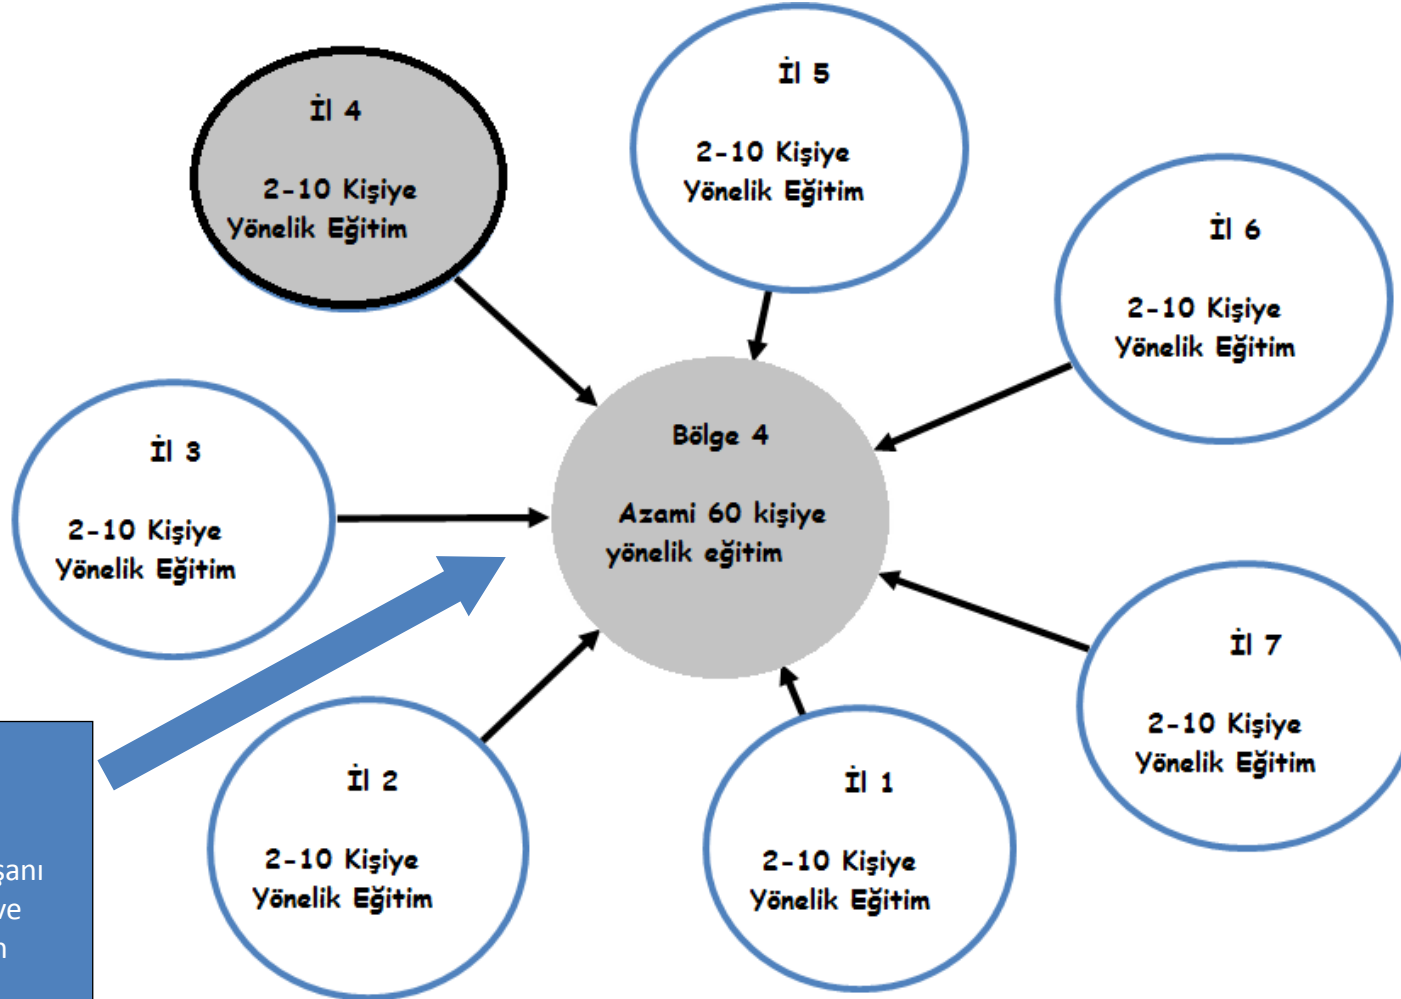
İl 4

2-10 Kişiye Yönelik Eğitim

İl 5

2-10 Kişiye Yönelik Eğitim

İl 6

2-10 Kişiye Yönelik Eğitim

İl 3

2-10 Kişiye Yönelik Eğitim

Bölge 4

Azami 60 kişiye yönelik eğitim

İl 7

2-10 Kişiye Yönelik Eğitim

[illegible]şanı
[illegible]ye
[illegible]n

İl 2

2-10 Kişiye Yönelik Eğitim

İl 1

2-10 Kişiye Yönelik Eğitim